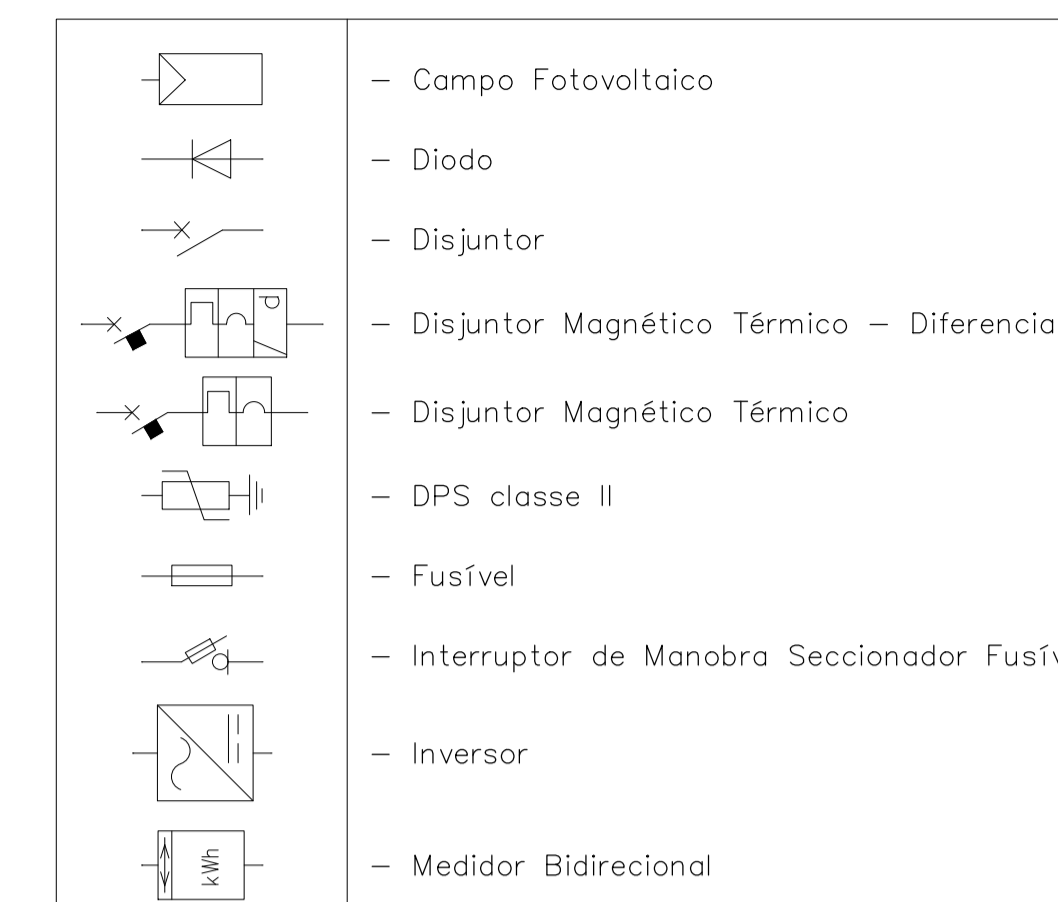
| | |
|---|---|
| | – Campo Fotovoltaico |
| | – Diodo |
| | – Disjuntor |
| | – Disjuntor Magnético Térmico – Diferencia |
| | – Disjuntor Magnético Térmico |
| | – DPS classe II |
| | – Fusível |
| | – Interruptor de Manobra Seccionador Fusív |
| | – Inversor |
| kWh | – Medidor Bidirecional |